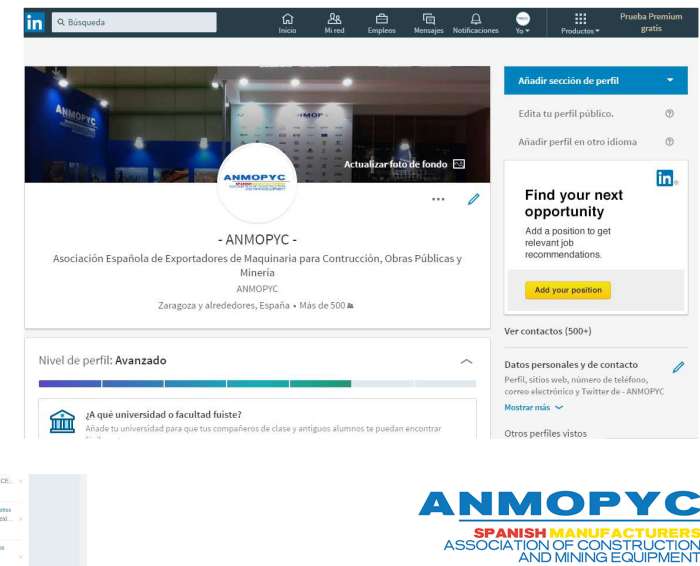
in Búsqueda

Inicio Mi red Empleos Mensajes Notificaciones Yo Productos Prueba Premium gratis

ANMOPYC

Actualizar foto de fondo

ANMOPYC

- ANMOPYC -

Asociación Española de Exportadores de Maquinaria para Contrucción, Obras Públicas y Minería

ANMOPYC

Zaragoza y alrededores, España • Más de 500

Nivel de perfil: Avanzado

¿A qué universidad o facultad fuiste?

Añade tu universidad para que tus compañeros de clase y antiguos alumnos te puedan encontrar

Añadir sección de perfil

Edita tu perfil público.

Añadir perfil en otro idioma

in

Find your next opportunity

Add a position to get relevant job recommendations.

Add your position

Ver contactos (500+)

Datos personales y de contacto

Perfil, sitios web, número de teléfono, correo electrónico y Twitter de - ANMOPYC

Mostrar más

Otros perfiles vistos

ANMOPYC

SPANISH MANUFACTURERS

ASSOCIATION OF CONSTRUCTION

AND MINING EQUIPMENT